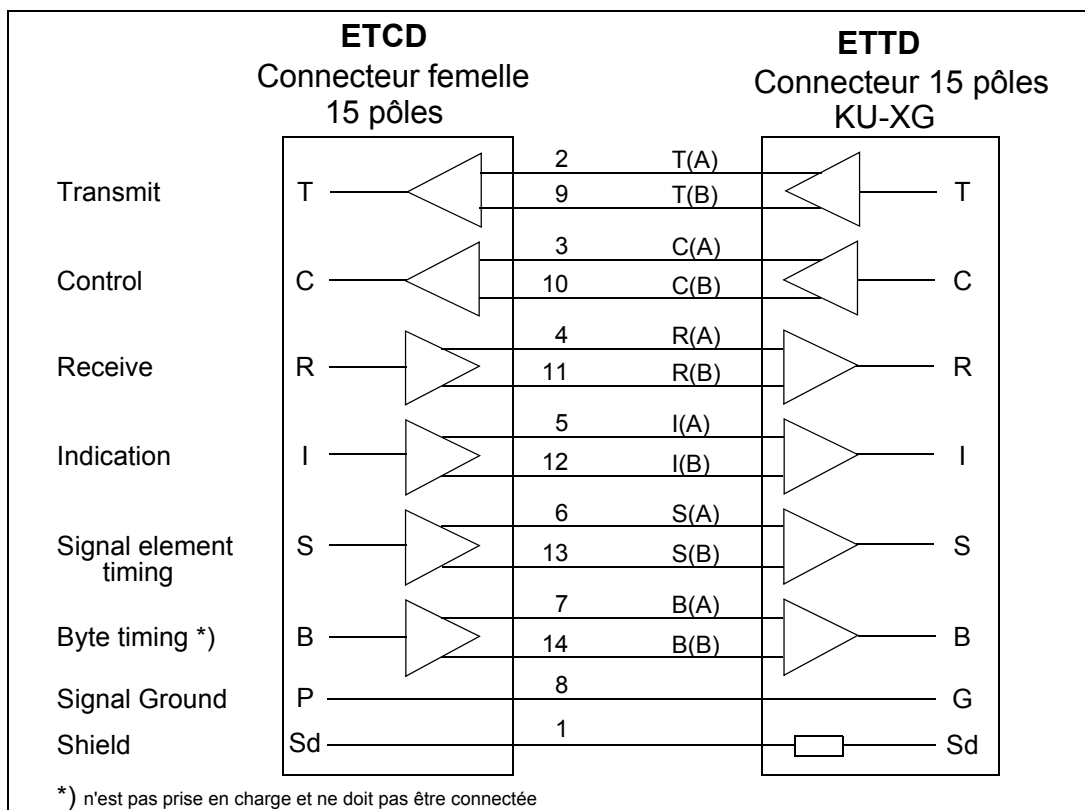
ETCD
Connecteur femelle
15 pôles

ETTD
Connecteur 15 pôles
KU-XG

Transmit T 2 T(A) 9 T(B) T

Control C 3 C(A) 10 C(B) C

Receive R 4 R(A) 11 R(B) R

Indication I 5 I(A) 12 I(B) I

Signal element timing S 6 S(A) 13 S(B) S

Byte timing *) B 7 B(A) 14 B(B) B

Signal Ground P 8 G

Shield Sd 1 Sd

*) n'est pas prise en charge et ne doit pas être connectée